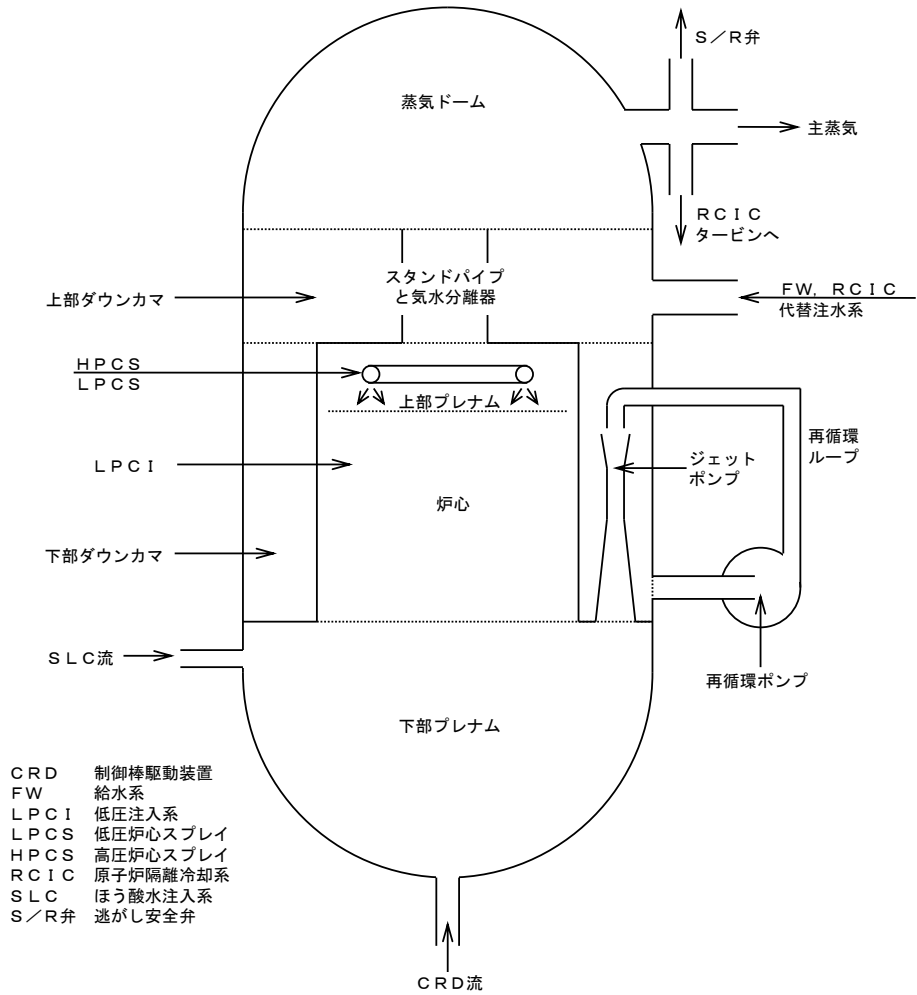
S／R弁

蒸気ドーム

主蒸気

RCIC
タービンへ

上部ダウンカマ

スタンドパイプ
と気水分離器

FW, RCIC
代替注水系

HPCS
LPCS

上部プレナム

再循環
ループ

LPCI

ジェット
ポンプ

炉心

下部ダウンカマ

SLC流

再循環ポンプ

下部プレナム

CRD　制御棒駆動装置
FW　給水系
LPCI　低圧注入系
LPCS　低圧炉心スプレイ
HPCS　高圧炉心スプレイ
RCIC　原子炉隔離冷却系
SLC　ほう酸水注入系
S／R弁　逃がし安全弁

CRD流